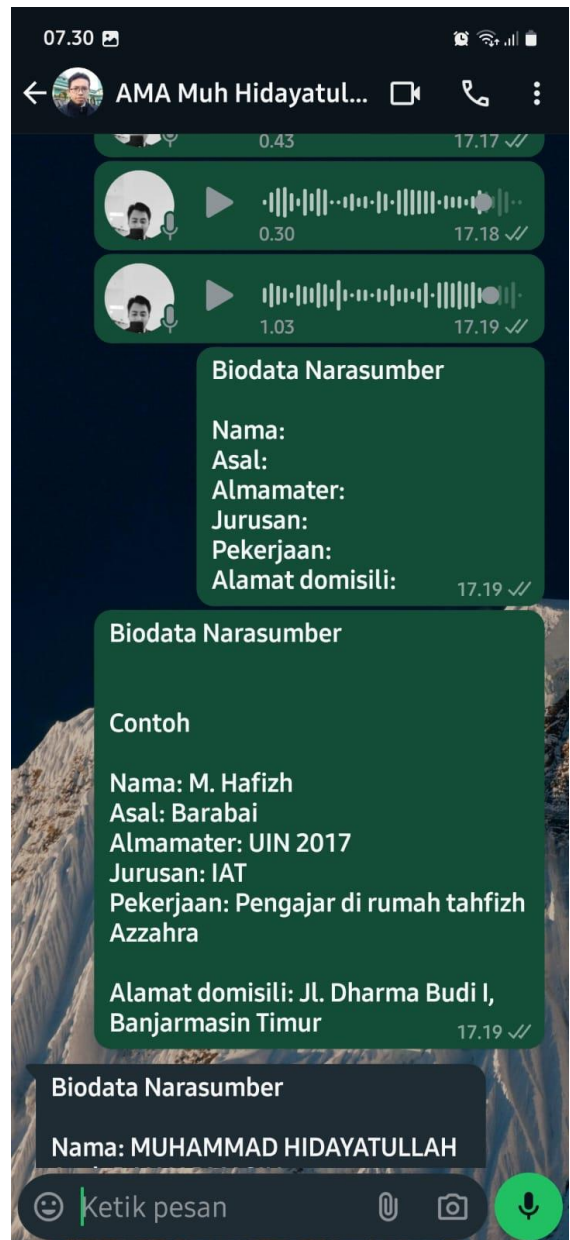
07.30

AMA Muh Hidayatul...

0.43 17.17

0.30 17.18

1.03 17.19

Biodata Narasumber

Nama:
Asal:
Almamater:
Jurusan:
Pekerjaan:
Alamat domisili: 17.19

Biodata Narasumber

Contoh

Nama: M. Hafizh
Asal: Barabai
Almamater: UIN 2017
Jurusan: IAT
Pekerjaan: Pengajar di rumah tahfizh Azzahra

Alamat domisili: Jl. Dharma Budi I, Banjarmasin Timur 17.19

Biodata Narasumber

Nama: MUHAMMAD HIDAYATULLAH

Ketik pesan